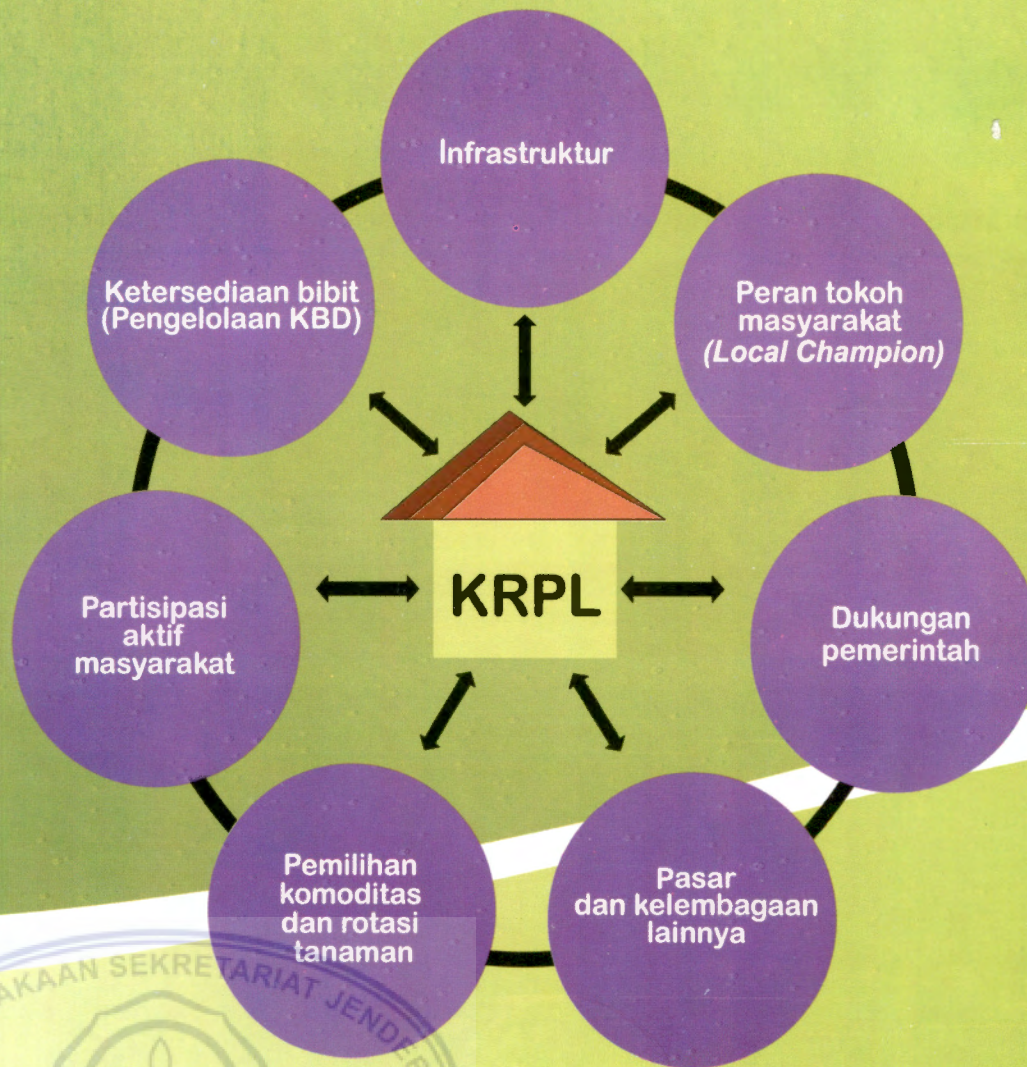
Infrastruktur

Peran tokoh masyarakat *(Local Champion)*

Dukungan pemerintah

Pasar dan kelembagaan lainnya

Pemilihan komoditas dan rotasi tanaman

Partisipasi aktif masyarakat

Ketersediaan bibit (Pengelolaan KBD)

KRPL

AKAAN SEKRETARIAT JENDE